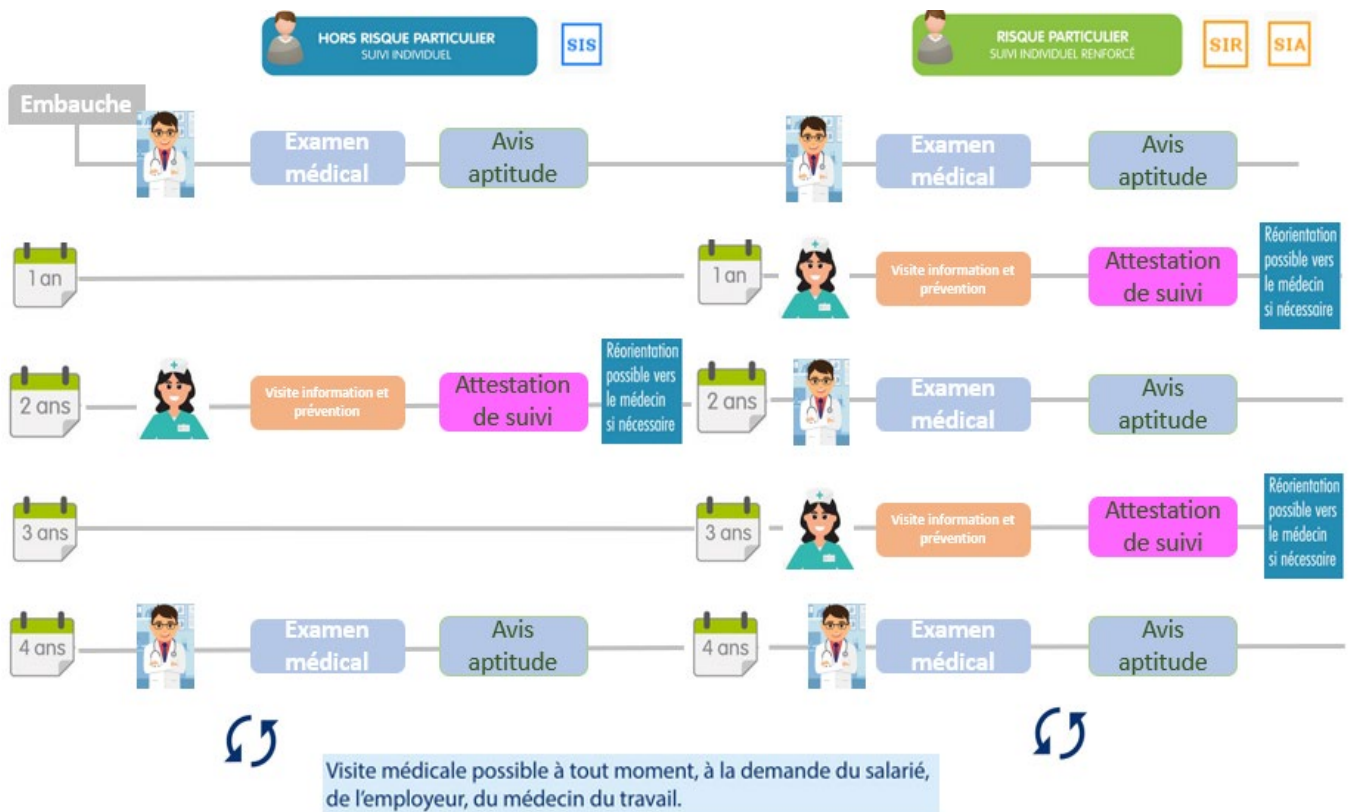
HORS RISQUE PARTICULIER
SUIVI INDIVIDUEL

SIS

RISQUE PARTICULIER
SUIVI INDIVIDUEL RENFORCÉ

SIR

SIA

Embauche

Examen médical

Avis aptitude

Examen médical

Avis aptitude

1 an

1 an

Visite information et prévention

Attestation de suivi

Réorientation possible vers le médecin si nécessaire

2 ans

Visite information et prévention

Attestation de suivi

Réorientation possible vers le médecin si nécessaire

2 ans

Examen médical

Avis aptitude

3 ans

3 ans

Visite information et prévention

Attestation de suivi

Réorientation possible vers le médecin si nécessaire

4 ans

Examen médical

Avis aptitude

4 ans

Examen médical

Avis aptitude

Visite médicale possible à tout moment, à la demande du salarié, de l'employeur, du médecin du travail.